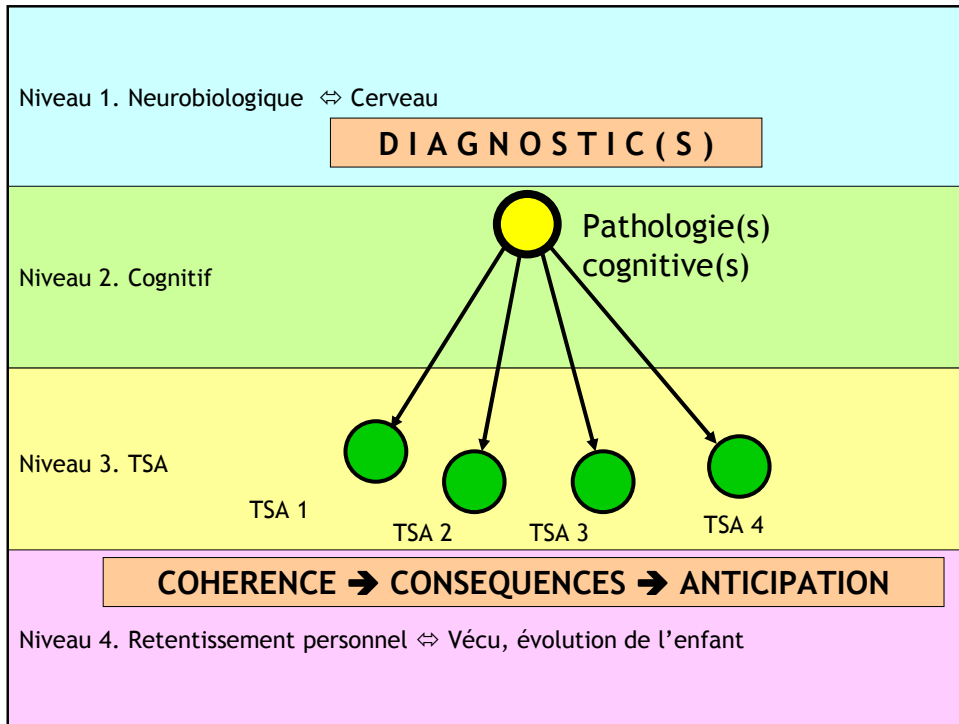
Niveau 1. Neurobiologique ⇔ Cerveau

D I A G N O S T I C ( S )

Pathologie(s) cognitive(s)

Niveau 2. Cognitif

Niveau 3. TSA

TSA 1

TSA 2

TSA 3

TSA 4

COHERENCE ➔ CONSEQUENCES ➔ ANTICIPATION

Niveau 4. Retentissement personnel ⇔ Vécu, évolution de l'enfant